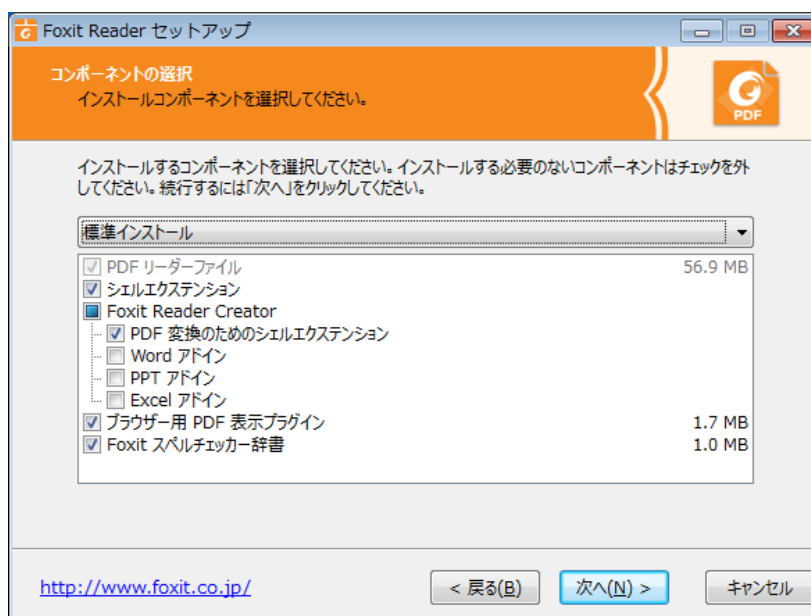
Foxit Reader セットアップ

コンポーネントの選択
インストールコンポーネントを選択してください。

PDF

インストールするコンポーネントを選択してください。インストールする必要のないコンポーネントはチェックを外してください。続行するには「次へ」をクリックしてください。

標準インストール

PDF リーダーファイル 56.9 MB
シェルエクステンション
Foxit Reader Creator
PDF 変換のためのシェルエクステンション
Word アドイン
PPT アドイン
Excel アドイン
ブラウザー用 PDF 表示プラグイン 1.7 MB
Foxit スペルチェッカー辞書 1.0 MB

http://www.foxit.co.jp/

< 戻る(B)
次へ(N) >
キャンセル